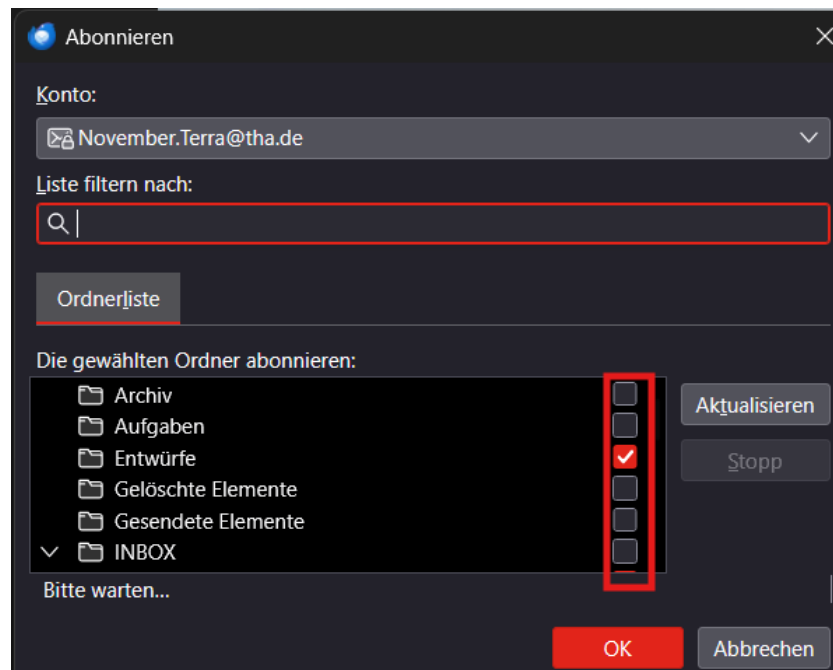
Abonnieren

Konto:

November.Terra@tha.de

Liste filtern nach:

Ordnerliste

Die gewählten Ordner abonnieren:

Archiv
Aufgaben
Entwürfe
Gelöschte Elemente
Gesendete Elemente
INBOX

Aktualisieren

Stopp

Bitte warten...

OK

Abbrechen